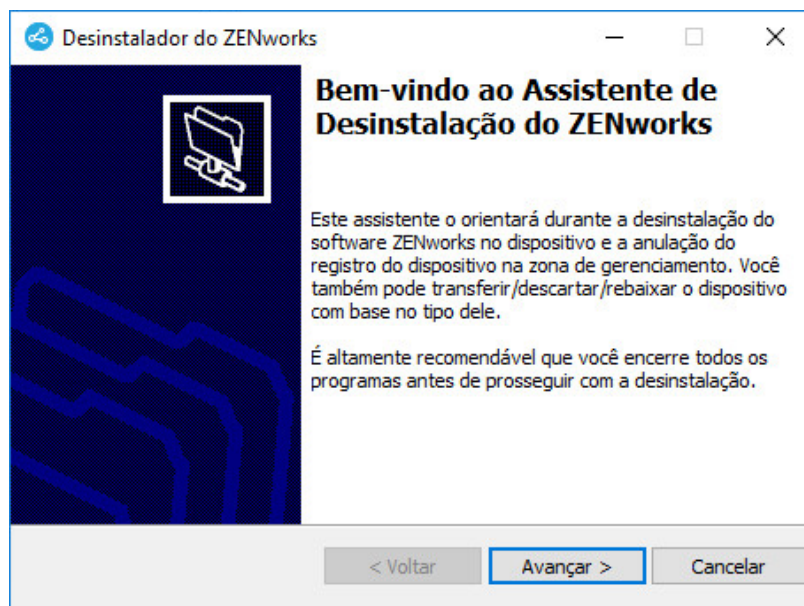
Desinstalador do ZENworks

Bem-vindo ao Assistente de Desinstalação do ZENworks

Este assistente o orientará durante a desinstalação do software ZENworks no dispositivo e a anulação do registro do dispositivo na zona de gerenciamento. Você também pode transferir/descartar/rebaixar o dispositivo com base no tipo dele.

É altamente recomendável que você encerre todos os programas antes de prosseguir com a desinstalação.

< Voltar | Avançar > | Cancelar